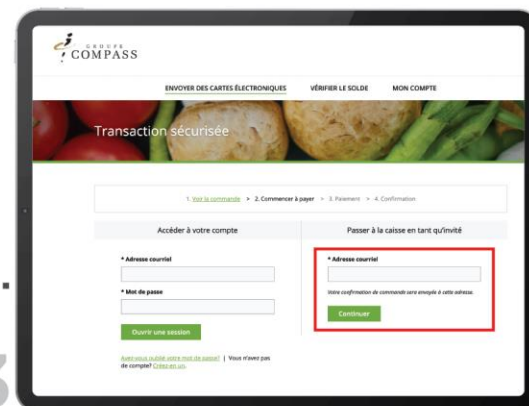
GROUPE COMPASS

ENVOYER DES CARTES ÉLECTRONIQUES VÉRIFIER LE SOLDE MON COMPTE

Transaction sécurisée

1. Voir la commande > 2. Commencer à payer > 3. Paiement > 4. Confirmation

Accéder à votre compte

* Adresse courriel

* Mot de passe

Ouvrir une session

Avez-vous oublié votre mot de passe? | Vous n'avez pas de compte? Créez-en un.

Passer à la caisse en tant qu'invité

* Adresse courriel

Votre confirmation de commande sera envoyée à cette adresse.

Continuer